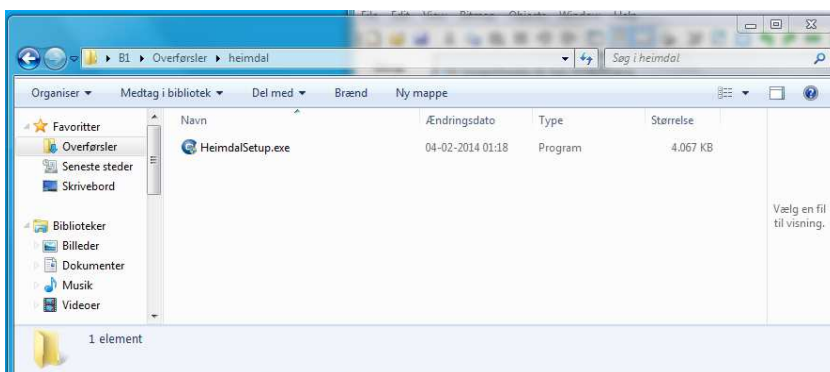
B1 ▸ Overførsler ▸ heimdal

Søg i heimdal

Organiser ▾ Medtag i bibliotek ▾ Del med ▾ Brænd Ny mappe

Favoritter
Overførsler
Seneste steder
Skrivebord

Biblioteker
Billeder
Dokumenter
Musik
Videoer

| Navn | Ændringsdato | Type | Størrelse |
|---|---|---|---|
| HeimdalSetup.exe | 04-02-2014 01:18 | Program | 4.067 KB |

Vælg en fil til visning.

1 element